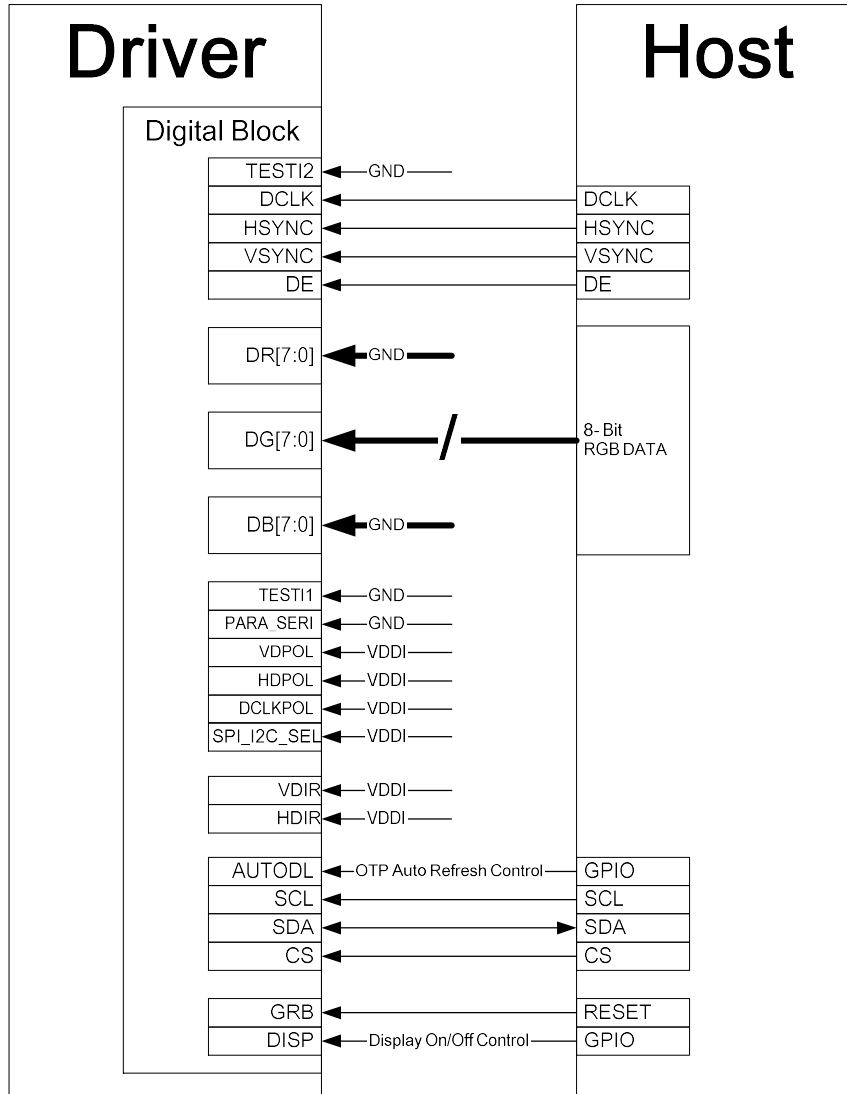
Driver

Host

Digital Block

TESTI2
GND
DCLK
DCLK
HSYNC
HSYNC
VSYNC
VSYNC
DE
DE

DR[7:0]
GND

DG[7:0]
8- Bit
RGB DATA

DB[7:0]
GND

TESTI1
GND
PARA_SERI
GND
VDPOL
VDDI
HDPOL
VDDI
DCLKPOL
VDDI
SPI_I2C_SEL
VDDI

VDIR
VDDI
HDIR
VDDI

AUTODL
OTP Auto Refresh Control
GPIO
SCL
SCL
SDA
SDA
CS
CS

GRB
RESET
DISP
Display On/Off Control
GPIO